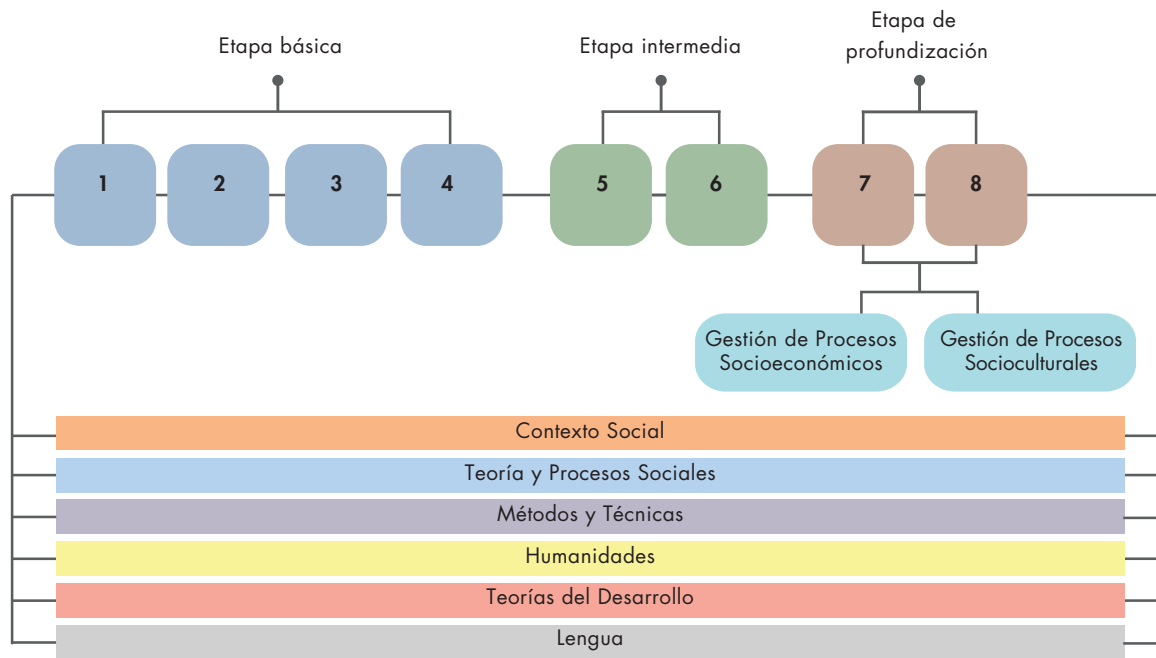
Etapa básica

Etapa intermedia

Etapa de profundización

1

2

3

4

5

6

7

8

Gestión de Procesos Socioeconómicos

Gestión de Procesos Socioculturales

Contexto Social

Teoría y Procesos Sociales

Métodos y Técnicas

Humanidades

Teorías del Desarrollo

Lengua